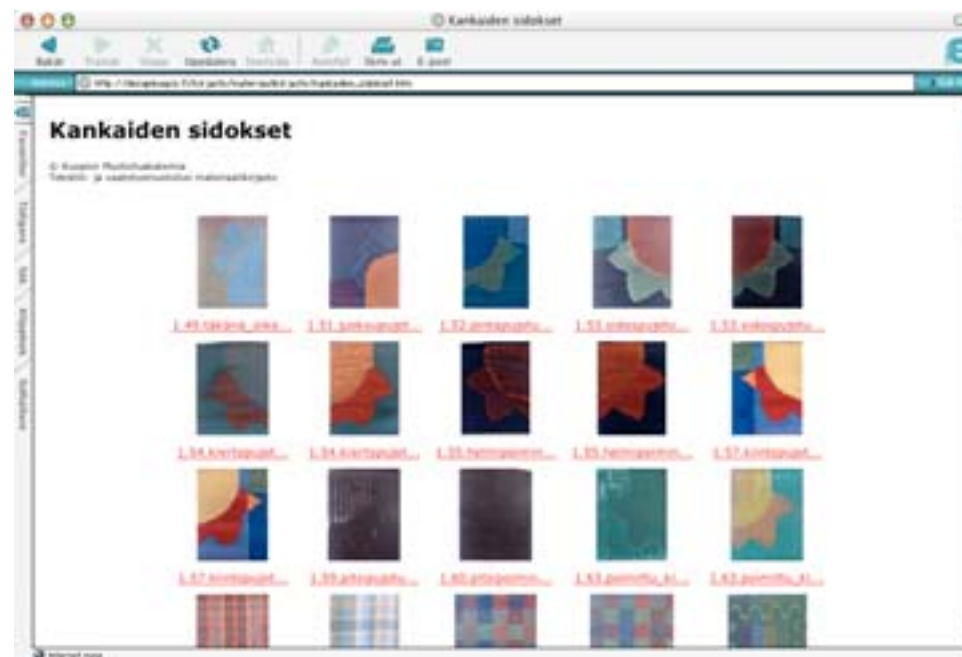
Kankaiden sidokset

Bakåt Framåt Stopp Uppdatera Startsida Autofyll Skriv ut E-post

Adress http://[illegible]

Favoriter Tidigare Sök Klippbok Sidhållare

Kankaiden sidokset

© Kuopion Muotoiluakatemia
Tekstiili- ja vaatetussuunnittelun materiaalikirjasto

1.49 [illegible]_pike...  1.51 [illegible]...  1.52 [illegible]...  1.53 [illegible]...  1.53 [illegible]...

1.54 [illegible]...  1.54 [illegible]...  1.55 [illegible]...  1.55 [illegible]...  1.57 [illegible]...

1.57 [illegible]...  1.59 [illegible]...  1.60 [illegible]...  1.63 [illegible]_ki...  1.63 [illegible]_ki...

Internet zone